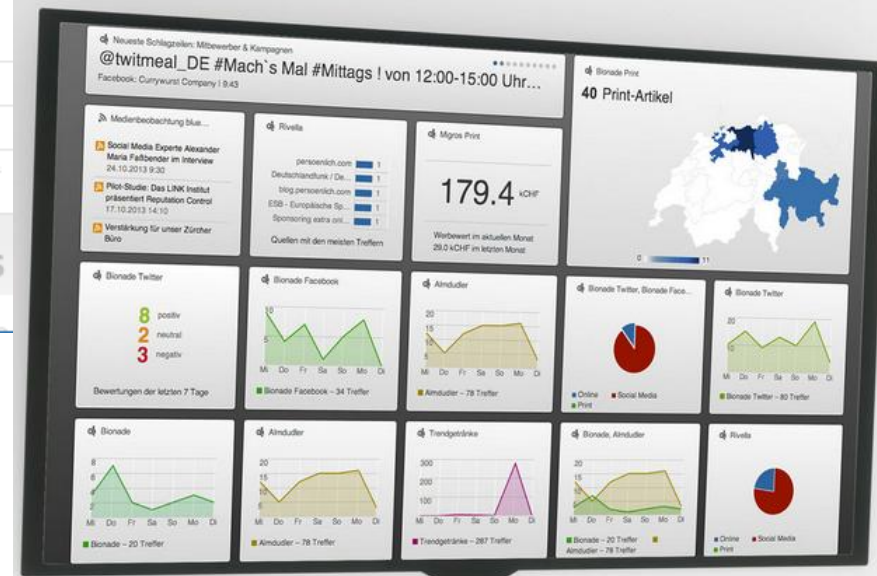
Neueste Schlagzeilen: Mitbewerber & Kampagnen

@twitmeal_DE #Mach`s Mal #Mittags ! von 12:00-15:00 Uhr...

Facebook: Currywurst Company | 9:43

Bionade Print

40 Print-Artikel

0 11

Medienbeobachtung blue...

Social Media Experte Alexander Maria Faßbender im Interview
24.10.2013 9:30

Pilot-Studie: Das LINK Institut präsentiert Reputation Control
17.10.2013 14:10

Verstärkung für unser Zürcher Büro

Rivella

persoenlich.com 1
Deutschlandfunk / De... 1
blog.persoenlich.com 1
ESB - Europäische Sp... 1
Sponsoring extra onl... 1

Quellen mit den meisten Treffern

Migros Print

179.4 kCHF

Werbewert im aktuellen Monat
29.0 kCHF im letzten Monat

Bionade Twitter

8 positiv
2 neutral
3 negativ

Bewertungen der letzten 7 Tage

Bionade Facebook

10
5
Mi Do Fr Sa So Mo Di

Bionade Facebook – 34 Treffer

Almdudler

20
15
10
Mi Do Fr Sa So Mo Di

Almdudler – 78 Treffer

Bionade Twitter, Bionade Face...

Online Social Media
Print

Bionade Twitter

20
10
Mi Do Fr Sa So Mo Di

Bionade Twitter – 80 Treffer

Bionade

8
6
4
2
Mi Do Fr Sa So Mo Di

Bionade – 20 Treffer

Almdudler

20
15
10
Mi Do Fr Sa So Mo Di

Almdudler – 78 Treffer

Trendgetränke

300
200
100
Mi Do Fr Sa So Mo Di

Trendgetränke – 287 Treffer

Bionade, Almdudler

20
15
10
5
Mi Do Fr Sa So Mo Di

Bionade – 20 Treffer
Almdudler – 78 Treffer

Rivella

Online Social Media
Print